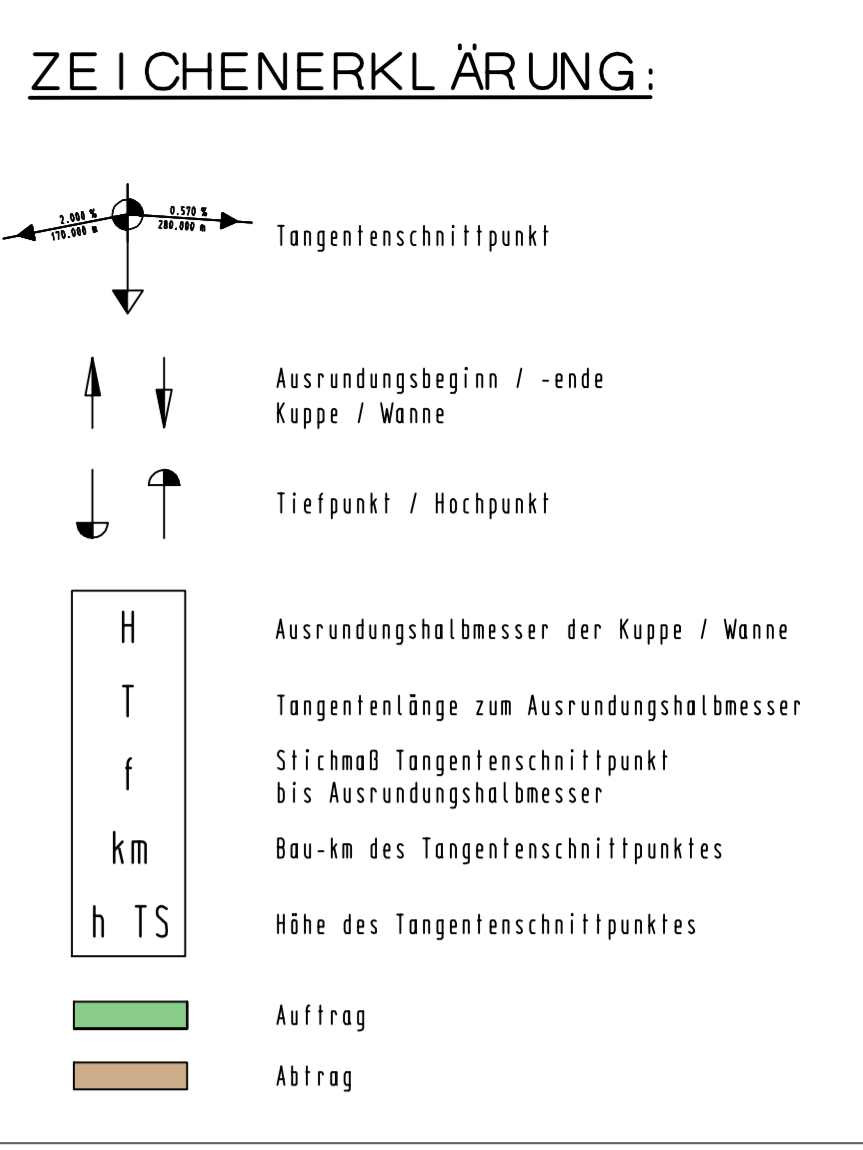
ZEICHENERKLÄRUNG:

2.000 %
170.000 m
0.570 %
280.000 m

Tangentenschnittpunkt

Ausrundungsbeginn / -ende
Kuppe / Wanne

Tiefpunkt / Hochpunkt

| H | Ausrundungshalbmesser der Kuppe / Wanne |
|---|---|
| T | Tangentenlänge zum Ausrundungshalbmesser |
| f | Stichmaß Tangentenschnittpunkt bis Ausrundungshalbmesser |
| km | Bau-km des Tangentenschnittpunktes |
| h TS | Höhe des Tangentenschnittpunktes |

Auftrag

Abtrag